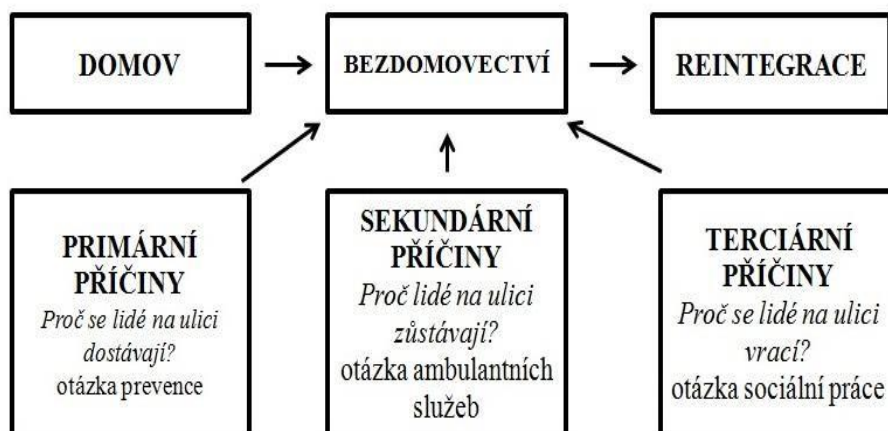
DOMOV

BEZDOMOVECTVÍ

REINTEGRACE

PRIMÁRNÍ PŘÍČINY
Proč se lidé na ulici dostávají?
otázka prevence

SEKUNDÁRNÍ PŘÍČINY
Proč lidé na ulici zůstávají?
otázka ambulantních služeb

TERCIÁRNÍ PŘÍČINY
Proč se lidé na ulici vrací?
otázka sociální práce